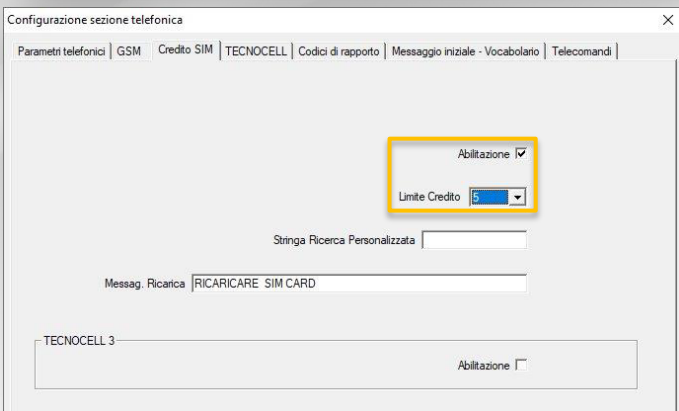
Configurazione sezione telefonica

×

Parametri telefonici | GSM | Credito SIM | TECNOCELL | Codici di rapporto | Messaggio iniziale - Vocabolario | Telecomandi

Abilitazione ☑

Limite Credito 5

Stringa Ricerca Personalizzata

Messag. Ricarica RICARICARE SIM CARD

TECNOCELL 3

Abilitazione ☐